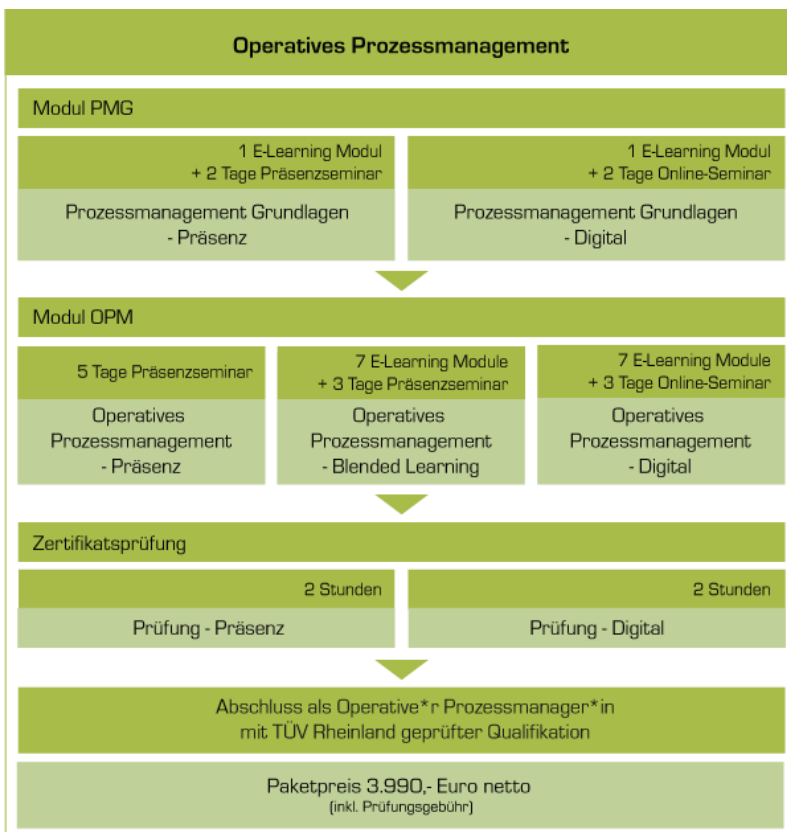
Operatives Prozessmanagement

Modul PMG

1 E-Learning Modul
+ 2 Tage Präsenzseminar

Prozessmanagement Grundlagen
- Präsenz

1 E-Learning Modul
+ 2 Tage Online-Seminar

Prozessmanagement Grundlagen
- Digital

Modul OPM

5 Tage Präsenzseminar

Operatives
Prozessmanagement
- Präsenz

7 E-Learning Module
+ 3 Tage Präsenzseminar

Operatives
Prozessmanagement
- Blended Learning

7 E-Learning Module
+ 3 Tage Online-Seminar

Operatives
Prozessmanagement
- Digital

Zertifikatsprüfung

2 Stunden

Prüfung - Präsenz

2 Stunden

Prüfung - Digital

Abschluss als Operative*r Prozessmanager*in
mit TÜV Rheinland geprüfter Qualifikation

Paketpreis 3.990,- Euro netto
(inkl. Prüfungsgebühr)